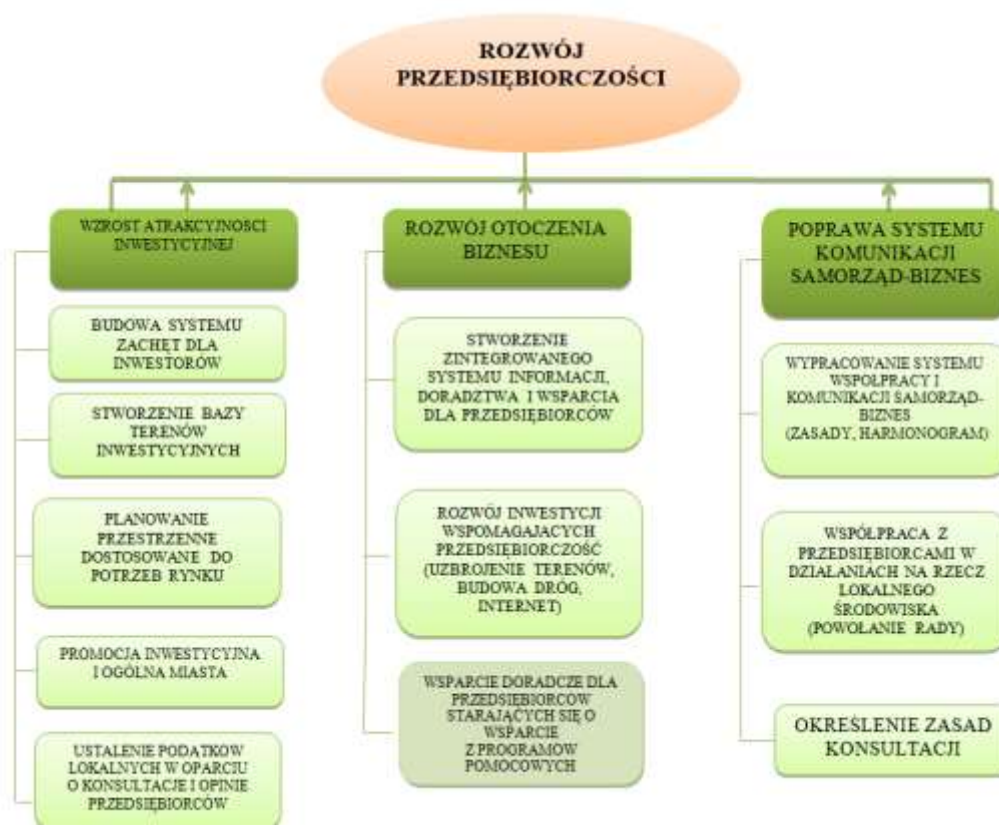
ROZWÓJ PRZEDSIĘBIORCZOŚCI

WZROST ATRAKCYJNOSCI INWESTYCYJNEJ

BUDOWA SYSTEMU ZACHĘT DLA INWESTORÓW

STWORZENIE BAZY TERENÓW INWESTYCYJNYCH

PLANOWANIE PRZESTRZENNE DOSTOSOWANE DO POTRZEB RYNKU

PROMOCJA INWESTYCYJNA I OGÓLNA MIASTA

USTALENIE PODATKÓW LOKALNYCH W OPARCIU O KONSULTACJE I OPINIE PRZEDSIĘBIORCÓW

ROZWÓJ OTOCZENIA BIZNESU

STWORZENIE ZINTEGROWANEGO SYSTEMU INFORMACJI, DORADZTWA I WSPARCIA DLA PRZEDSIĘBIORCÓW

ROZWÓJ INWESTYCJI WSPOMAGAJĄCYCH PRZEDSIĘBIORCZOŚĆ (UZBROJENIE TERENÓW, BUDOWA DRÓG, INTERNET)

WSPARCIE DORADCZE DLA PRZEDSIĘBIORCÓW STARAJĄCYCH SIĘ O WSPARCIE Z PROGRAMÓW POMOCOWYCH

POPRAWA SYSTEMU KOMUNIKACJI SAMORZĄD-BIZNES

WYPRACOWANIE SYSTEMU WSPÓŁPRACY I KOMUNIKACJI SAMORZĄD-BIZNES (ZASADY, HARMONOGRAM)

WSPÓŁPRACA Z PRZEDSIĘBIORCAMI W DZIAŁANIACH NA RZECZ LOKALNEGO ŚRODOWISKA (POWOŁANIE RADY)

OKREŚLENIE ZASAD KONSULTACJI